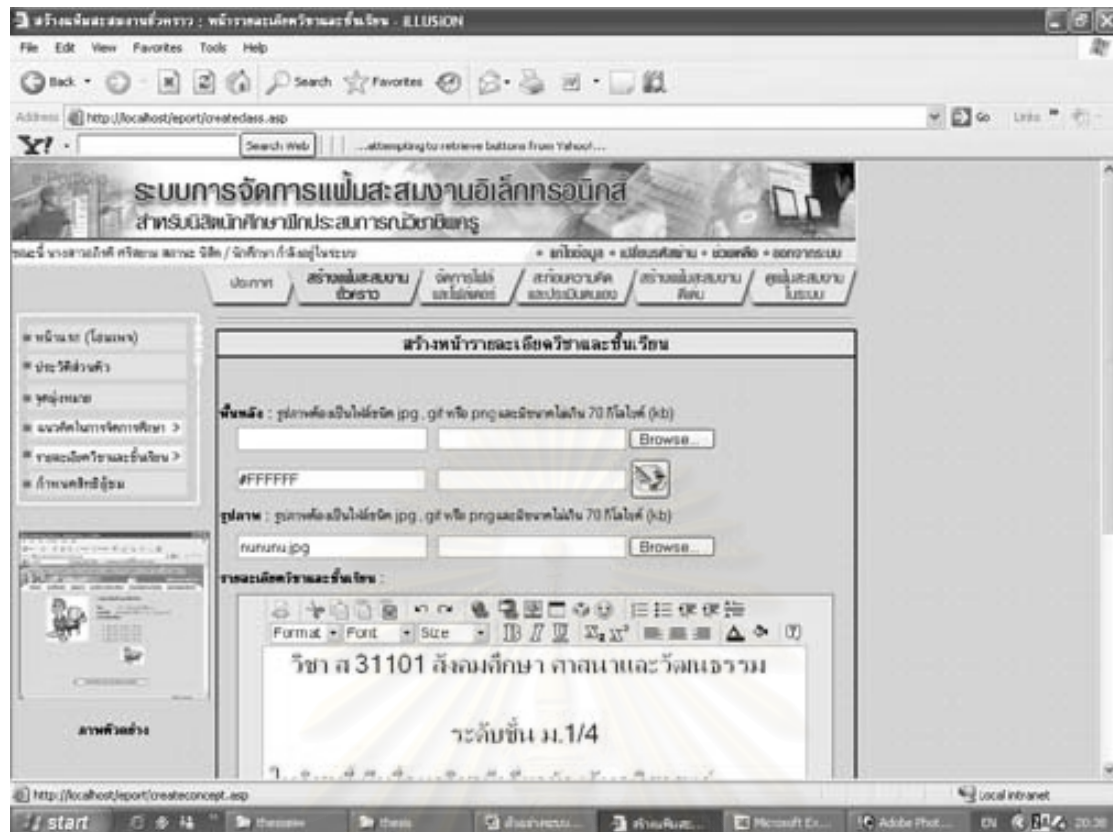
สร้างแฟ้มสะสมงานตัวเรา : หน้ารายละเอียดวิชาและชั้นเรียน - ILLUSION

File Edit View Favorites Tools Help

Back Search Favorites

Address http://localhost/eport/createclass.asp

Go Links

Y! Search Web ...attempting to retrieve buttons from Yahoo!...

ระบบการจัดการแฟ้มสะสมงานอิเล็กทรอนิกส์
สำหรับนิสิตนักศึกษาฝึกประสบการณ์วิชาชีพครู

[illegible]

• แก้ไขข้อมูล • เปลี่ยนรหัสผ่าน • ช่วยเหลือ • ออกจากระบบ

ประกาศ | สร้างแฟ้มสะสมงานตัวเรา | จัดการไฟล์และโฟลเดอร์ | สะท้อนความคิดและประเมินตนเอง | สร้างแฟ้มสะสมงานคัดสรร | ดูแฟ้มสะสมงานในระบบ

• หน้าแรก (โฮมเพจ)
• ประวัติส่วนตัว
• จุดมุ่งหมาย
• แนวคิดในการจัดการศึกษา >
• รายละเอียดวิชาและชั้นเรียน >
• กำหนดสิทธิ์ผู้ชม

ภาพตัวอย่าง

สร้างหน้ารายละเอียดวิชาและชั้นเรียน

พื้นหลัง : รูปภาพต้องเป็นไฟล์ชนิด jpg , gif หรือ png และมีขนาดไม่เกิน 70 กิโลไบต์ (kb)

Browse...

#FFFFFF

รูปภาพ : รูปภาพต้องเป็นไฟล์ชนิด jpg , gif หรือ png และมีขนาดไม่เกิน 70 กิโลไบต์ (kb)

nununu.jpg

Browse...

รายละเอียดวิชาและชั้นเรียน :

Format Font Size

วิชา ส 31101 สังคมศึกษา ศาสนาและวัฒนธรรม

ระดับชั้น ม.1/4

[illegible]

http://localhost/eport/createconcept.asp

Local intranet

start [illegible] Microsoft Ex... Adobe Phot... EN 20:30